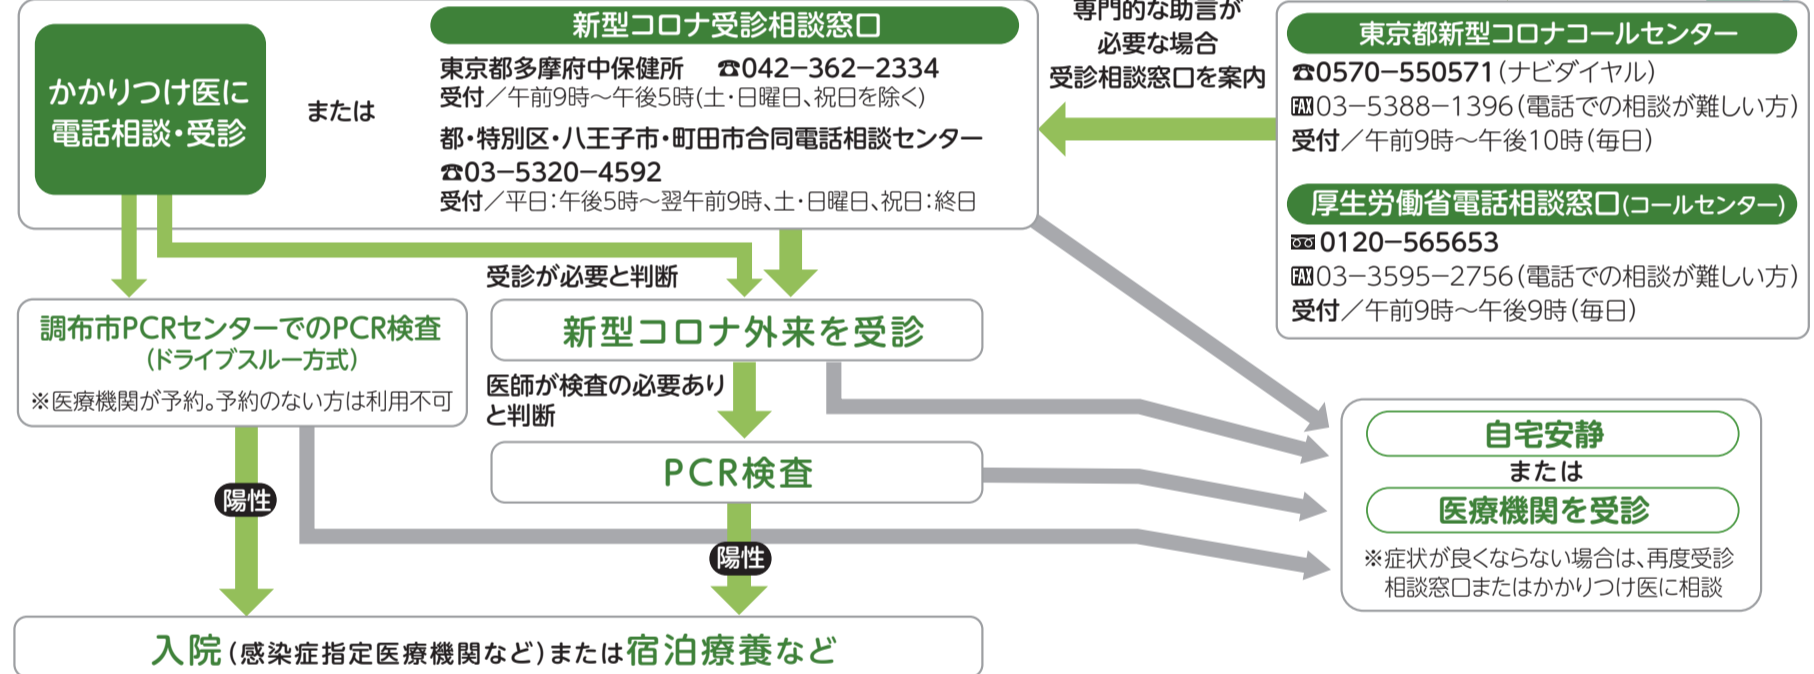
かかりつけ医に電話相談・受診

または

新型コロナ受診相談窓口

東京都多摩府中保健所　☎042−362−2334
受付／午前9時〜午後5時(土・日曜日、祝日を除く)

都・特別区・八王子市・町田市合同電話相談センター
☎03−5320−4592
受付／平日：午後5時〜翌午前9時、土・日曜日、祝日：終日

専門的な助言が必要な場合受診相談窓口を案内

東京都新型コロナコールセンター
☎0570−550571(ナビダイヤル)
FAX03−5388−1396(電話での相談が難しい方)
受付／午前9時〜午後10時(毎日)

厚生労働省電話相談窓口(コールセンター)
0120−565653
FAX03−3595−2756(電話での相談が難しい方)
受付／午前9時〜午後9時(毎日)

受診が必要と判断

調布市PCRセンターでのPCR検査
(ドライブスルー方式)
※医療機関が予約。予約のない方は利用不可

新型コロナ外来を受診

医師が検査の必要ありと判断

PCR検査

陽性

陽性

自宅安静
または
医療機関を受診
※症状が良くならない場合は、再度受診相談窓口またはかかりつけ医に相談

入院(感染症指定医療機関など)または宿泊療養など